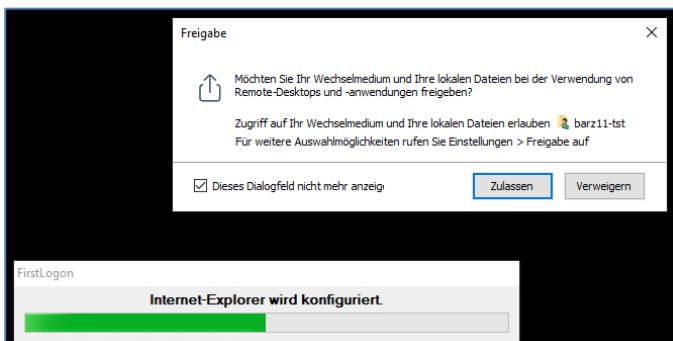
Freigabe

Möchten Sie Ihr Wechselmedium und Ihre lokalen Dateien bei der Verwendung von Remote-Desktops und -anwendungen freigeben?

Zugriff auf Ihr Wechselmedium und Ihre lokalen Dateien erlauben barz11-tst

Für weitere Auswahlmöglichkeiten rufen Sie Einstellungen > Freigabe auf

Dieses Dialogfeld nicht mehr anzeig

Zulassen

Verweigern

FirstLogon

Internet-Explorer wird konfiguriert.